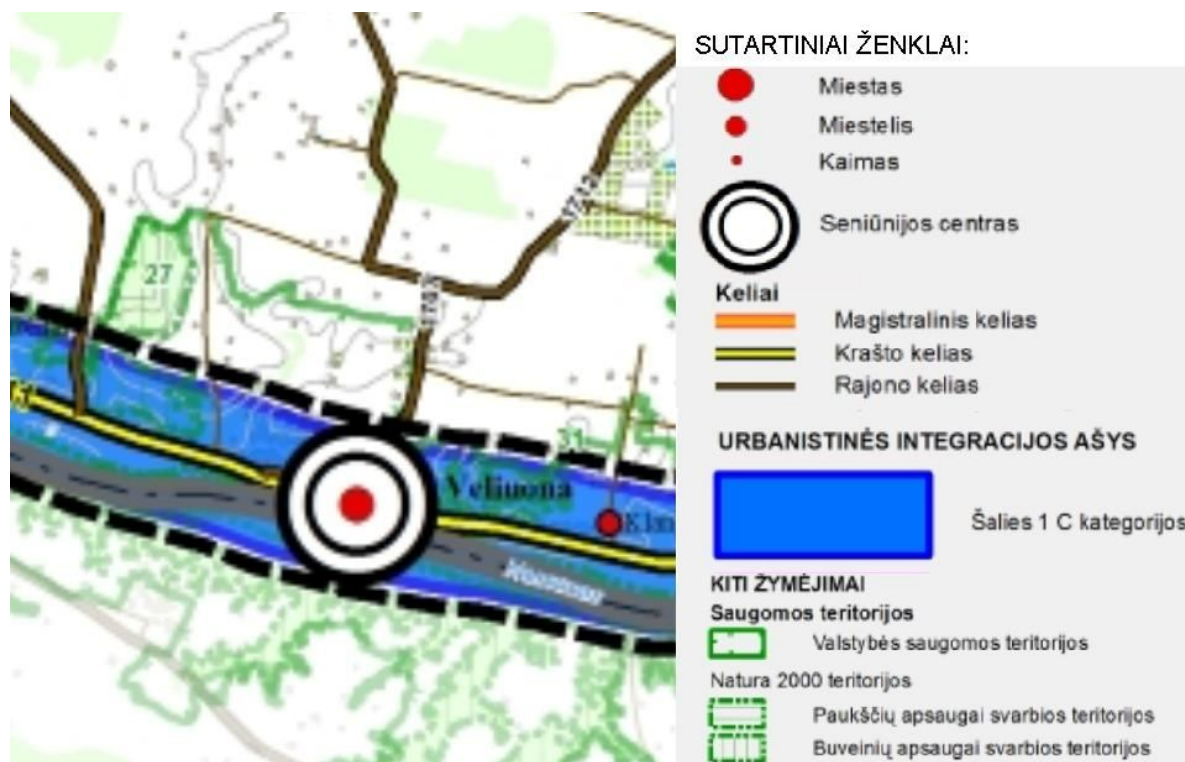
27

1743

1712

Veliuona

Klan

Nemunas

31

SUTARTINIAI ŽENKLAI:

Miestas

Miestelis

Kaimas

Seniūnijos centras

Keliai

Magistralinis kelias

Krašto kelias

Rajono kelias

URBANISTINĖS INTEGRACIJOS AŠYS

Šalies 1 C kategorijos

KITI ŽYMĖJIMAI

Saugomos teritorijos

Valstybės saugomos teritorijos

Natura 2000 teritorijos

Paukščių apsaugai svarbios teritorijos

Buveinių apsaugai svarbios teritorijos